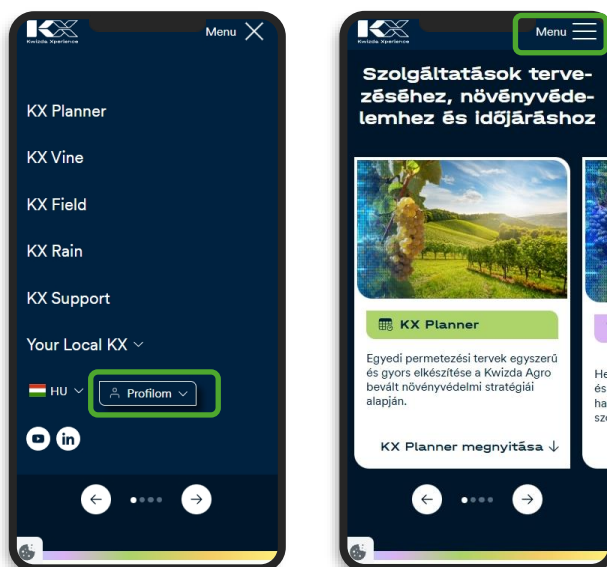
KX Kwizda Xperience

Menu

KX Planner

KX Vine

KX Field

KX Rain

KX Support

Your Local KX

HU

Profilom

KX Kwizda Xperience

Menu

Szolgáltatások tervezéséhez, növényvédelemhez és időjáráshoz

KX Planner

Egyedi permetezési tervek egyszerű és gyors elkészítése a Kwizda Agro bevált növényvédelmi stratégiái alapján.

KX Planner megnyitása

He
és
ha
sz